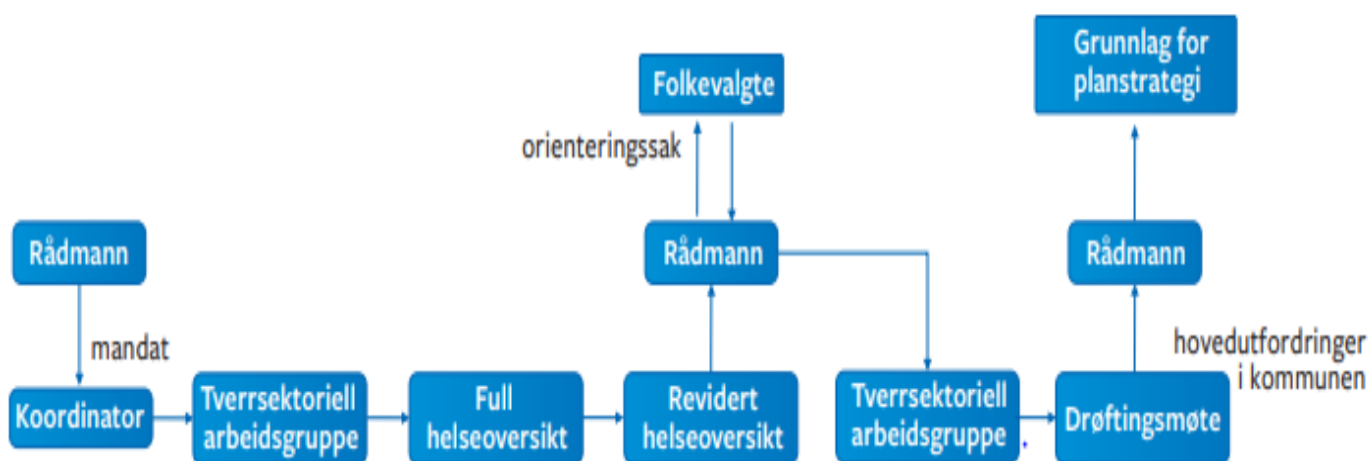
Grunnlag for planstrategi

Folkevalgte

orienteringssak

Rådmann

Rådmann

Rådmann

mandat

hovedutfordringer i kommunen

Koordinator

Tverrsektoriell arbeidsgruppe

Full helseoversikt

Revidert helseoversikt

Tverrsektoriell arbeidsgruppe

Drøftingsmøte